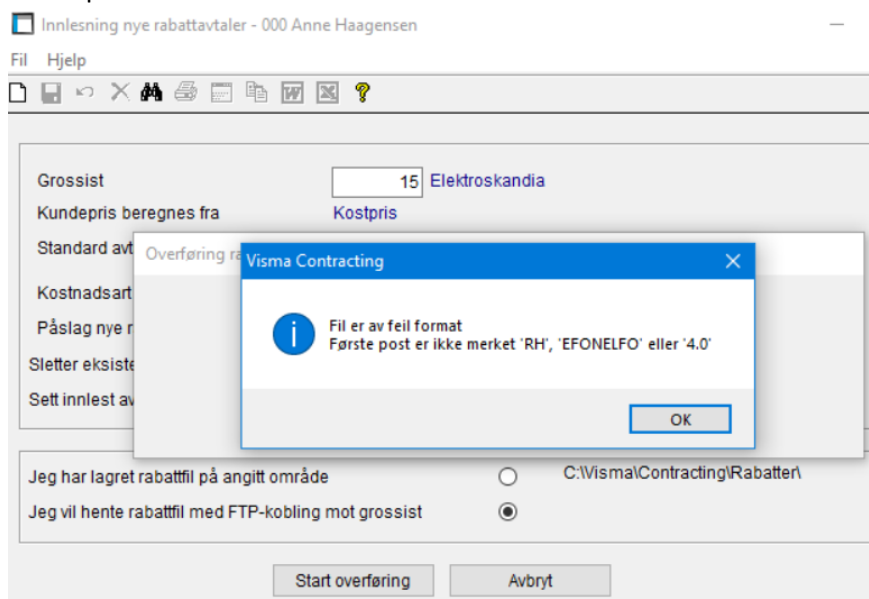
Innlesning nye rabattavtaler - 000 Anne Haagensen

Fil Hjelp

Grossist 15 Elektroskandia
Kundepris beregnes fra Kostpris
Standard avt
Kostnadsart
Påslag nye r
Sletter eksiste
Sett innlest av

Overføring ra

Visma Contracting

Fil er av feil format
Første post er ikke merket 'RH', 'EFONELFO' eller '4.0'

OK

Jeg har lagret rabattfil på angitt område C:\Visma\Contracting\Rabatter\
Jeg vil hente rabattfil med FTP-kobling mot grossist

Start overføring Avbryt